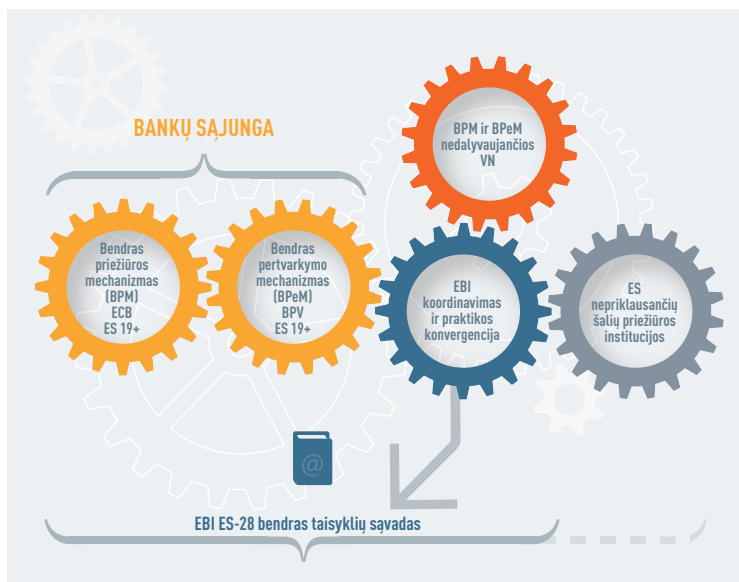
BANKŲ SĄJUNGA

Bendras priežiūros mechanizmas (BPM) ECB ES 19+

Bendras pertvarkymo mechanizmas (BPeM) BPV ES 19+

BPM ir BPeM nedalyvaujančios VN

EBI koordinavimas ir praktikos konvergencija

ES nepriklausančių šalių priežiūros institucijos

EBI ES-28 bendras taisyklių sąvadas